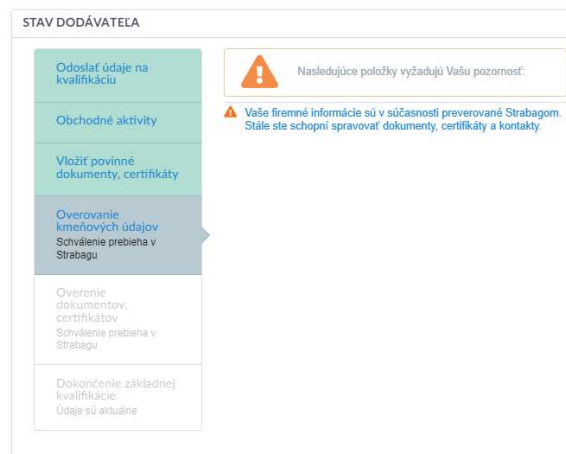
STAV DODÁVATEĽA

Odoslať údaje na kvalifikáciu

Obchodné aktivity

Vložiť povinné dokumenty, certifikáty

Overovanie kmeňových údajov
Schválenie prebieha v Strabagu

Overenie dokumentov, certifikátov
Schválenie prebieha v Strabagu

Dokončenie základnej kvalifikácie
Údaje sú aktuálne

Nasledujúce položky vyžadujú Vašu pozornosť:

Vaše firemné informácie sú v súčasnosti preverované Strabagom. Stále ste schopní spravovať dokumenty, certifikáty a kontakty.